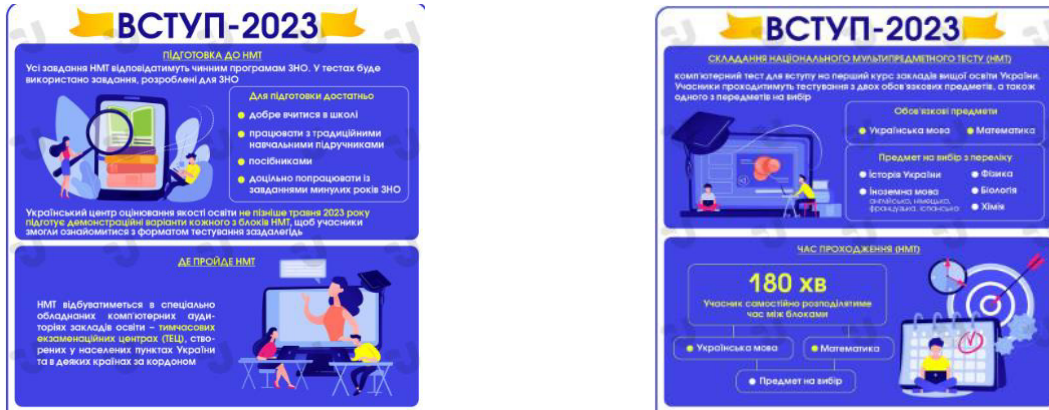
ВСТУП-2023

ПІДГОТОВКА ДО НМТ

Усі завдання НМТ відповідатимуть чинним програмам ЗНО. У тестах буде використано завдання, розроблені для ЗНО

Для підготовки достатньо

добре вчитися в школі

працювати з традиційними навчальними підручниками

посібниками

доцільно попрацювати із завданнями минулих років ЗНО

Український центр оцінювання якості освіти не пізніше травня 2023 року підготує демонстраційні варіанти кожного з блоків НМТ, щоб учасники змогли ознайомитися з форматом тестування заздалегідь

ДЕ ПРОЙДЕ НМТ

НМТ відбуватиметься в спеціально обладнаних комп'ютерних аудиторіях закладів освіти – тимчасових екзаменаційних центрах (ТЕЦ), створених у населених пунктах України та в деяких країнах за кордоном

ВСТУП-2023

СКЛАДАННЯ НАЦІОНАЛЬНОГО МУЛЬТИПРЕДМЕТНОГО ТЕСТУ (НМТ)

комп'ютерний тест для вступу на перший курс закладів вищої освіти України. Учасники проходитимуть тестування з двох обов'язкових предметів, а також одного з переліку на вибір

Обов'язкові предмети

Українська мова

Математика

Предмет на вибір з переліку

Історія України

Іноземна мова (англійська, німецька, французька, іспанська)

Фізика

Біологія

Хімія

ЧАС ПРОХОДЖЕННЯ (НМТ)

180 хв

Учасник самостійно розподілятиме час між блоками

Українська мова

Математика

Предмет на вибір